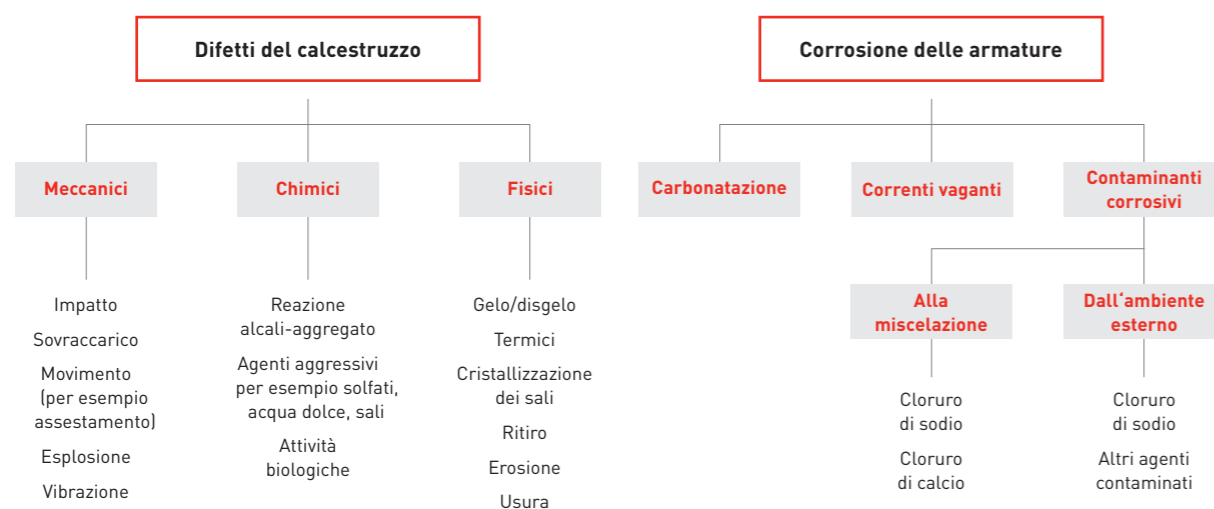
Difetti del calcestruzzo

Meccanici

Impatto

Sovraccarico

Movimento (per esempio assestamento)

Esplosione

Vibrazione

Chimici

Reazione alcali-aggregato

Agenti aggressivi per esempio solfati, acqua dolce, sali

Attività biologiche

Fisici

Gelo/disgelo

Termici

Cristallizzazione dei sali

Ritiro

Erosione

Usura

Corrosione delle armature

Carbonatazione

Correnti vaganti

Contaminanti corrosivi

Alla miscelazione

Cloruro di sodio

Cloruro di calcio

Dall'ambiente esterno

Cloruro di sodio

Altri agenti contaminati